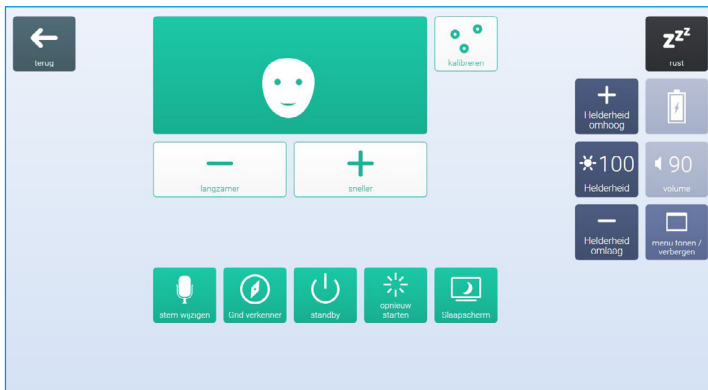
terug

kalibreren

zzz
rust

langzamer

sneller

Helderheid omhoog

100
Helderheid

90
volume

Helderheid omlaag

menu tonen / verbergen

stem wijzigen

Grid verkenner

standby

opnieuw starten

Slaapscherm